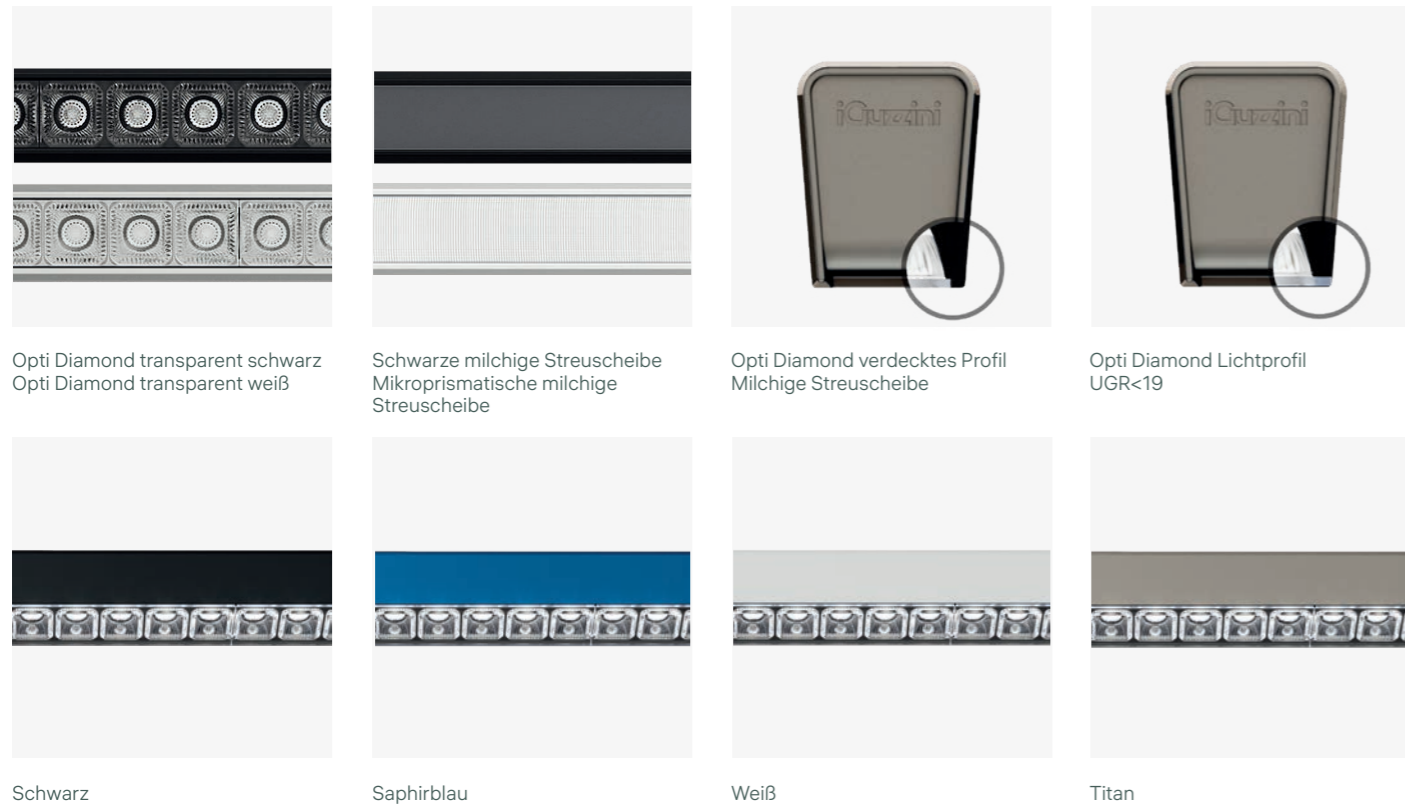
iGuzzini

iGuzzini

Opti Diamond transparent schwarz
Opti Diamond transparent weiß

Schwarze milchige Streuscheibe
Mikroprismatische milchige Streuscheibe

Opti Diamond verdecktes Profil
Milchige Streuscheibe

Opti Diamond Lichtprofil
UGR<19

Schwarz

Saphirblau

Weiß

Titan